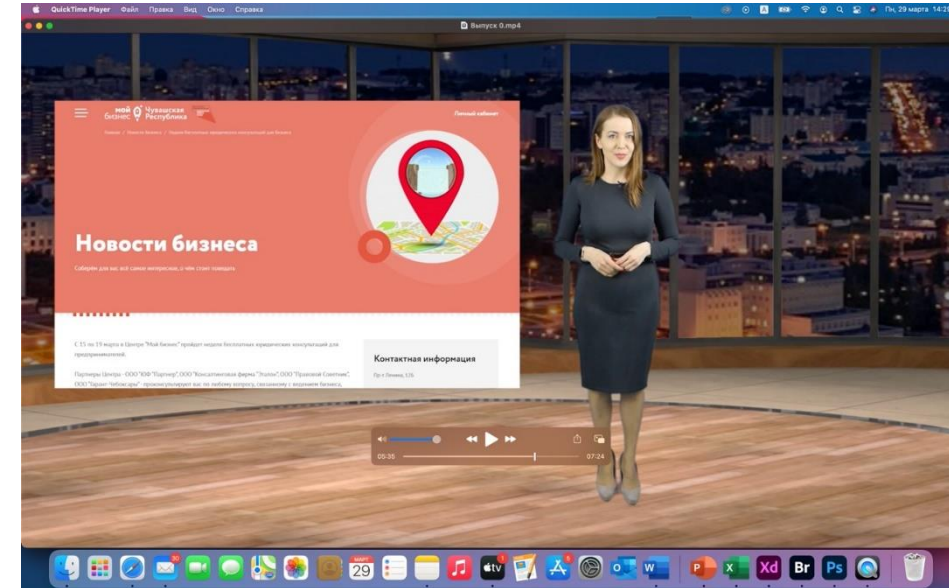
QuickTime Player Файл Правка Вид Окно Справка

Пн, 29 марта 14:2

Выпуск 0.mp4

мой бизнес Чувашская Республика

Личный кабинет

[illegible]

Новости бизнеса

Собрали для вас всё самое интересное, о чём стоит помнить

С 15 по 19 марта в Центре "Мой бизнес" пройдет неделя бесплатных юридических консультаций для предпринимателей.

Партнеры Центра - ООО "ЮФ "Партнер", ООО "Консалтинговая фирма "Этолон", ООО "Правовой Советник", ООО "Гарант-Чебоксары" - проконсультируют вас по любому вопросу, связанному с ведением бизнеса.

Контактная информация

Пр-т Ленина, 12Б

05:35

07:24

МАРТ
29

tv